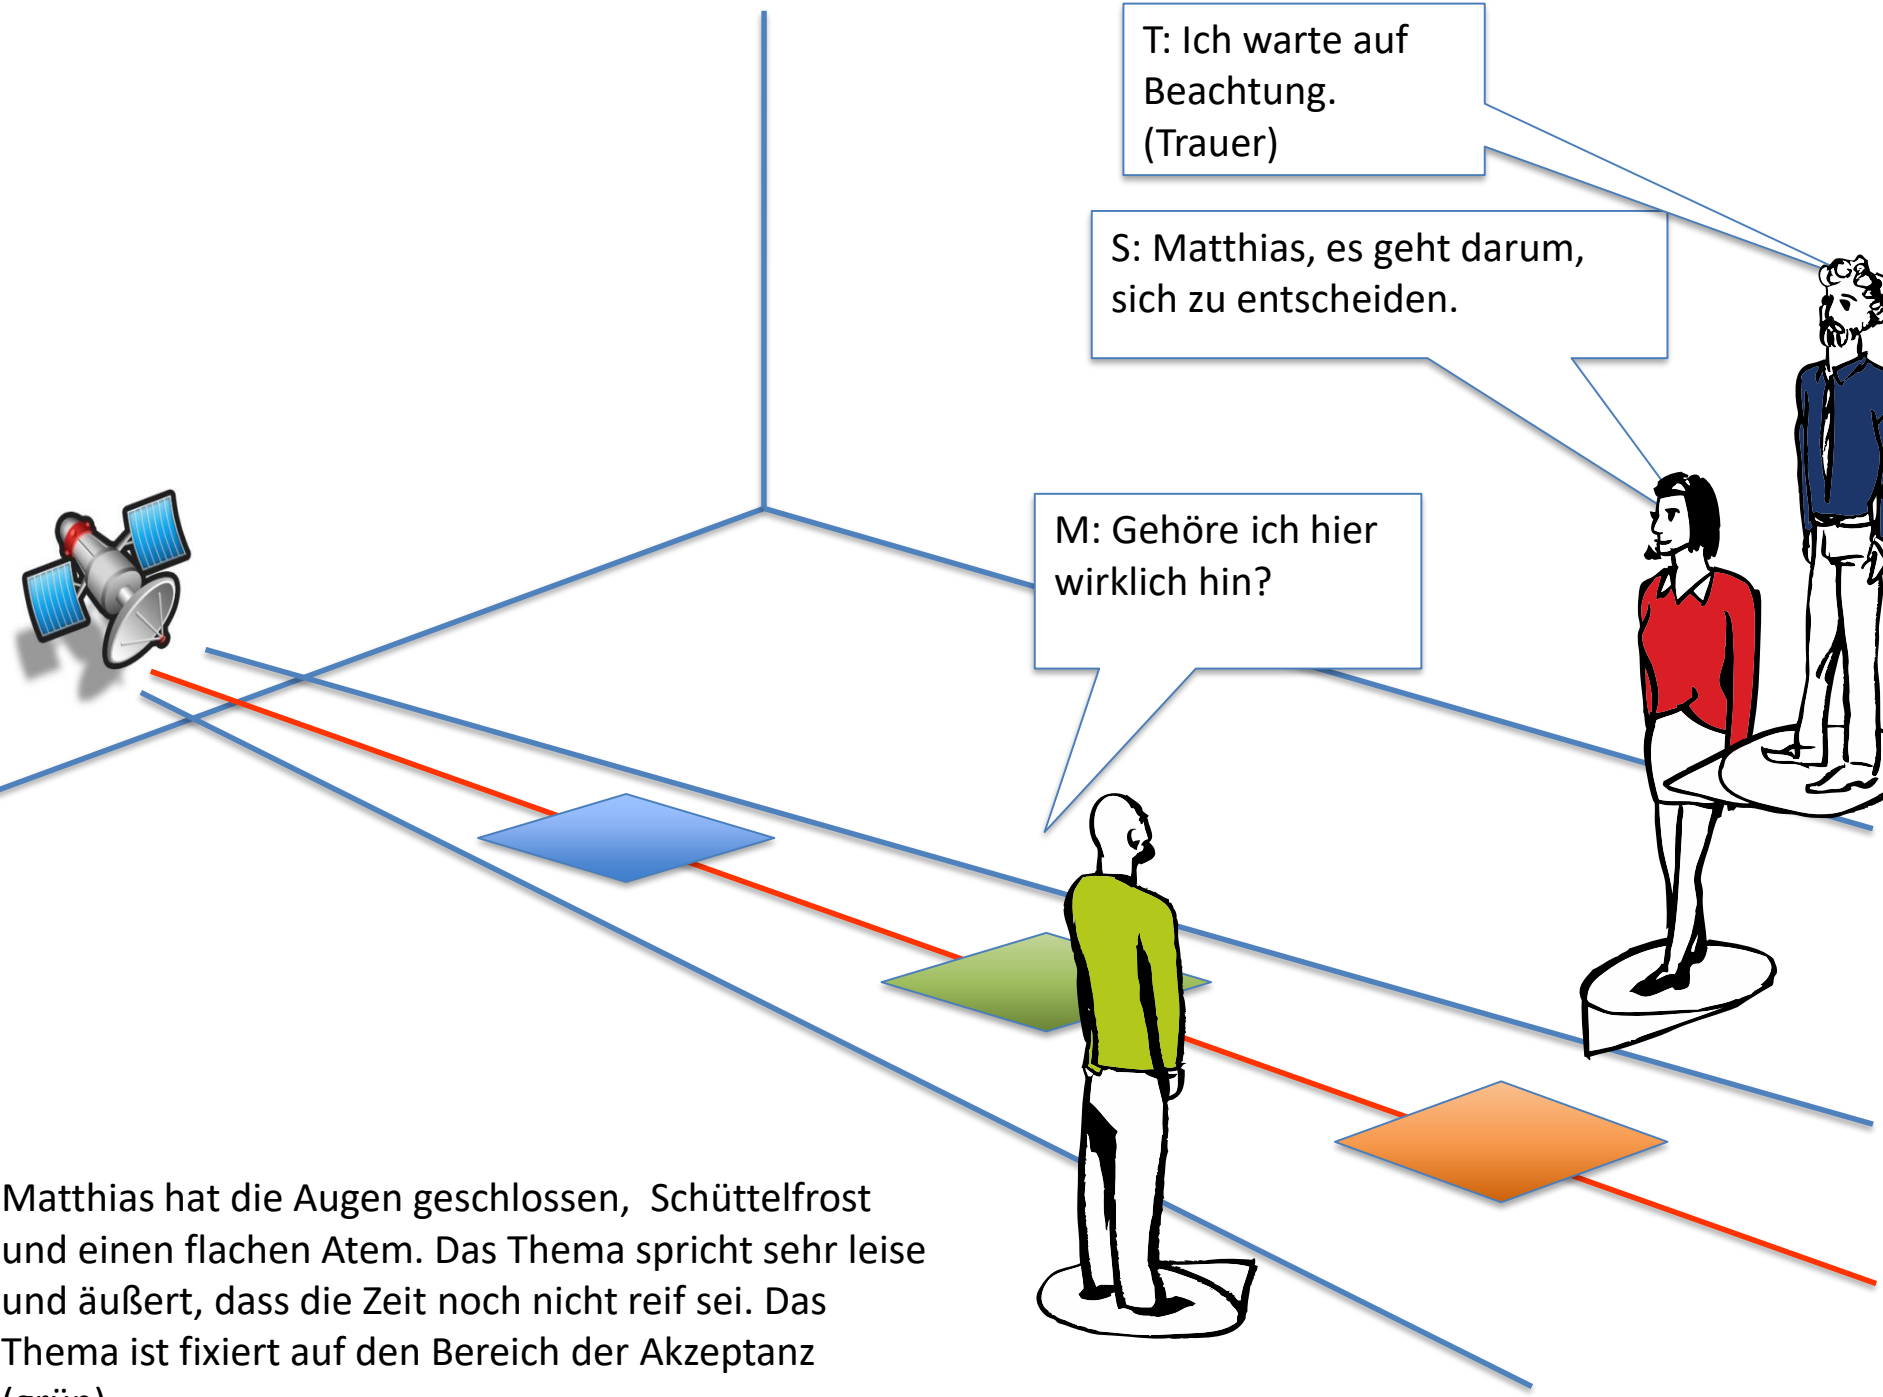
T: Ich warte auf Beachtung. (Trauer)

S: Matthias, es geht darum, sich zu entscheiden.

M: Gehöre ich hier wirklich hin?

Matthias hat die Augen geschlossen, Schüttelfrost und einen flachen Atem. Das Thema spricht sehr leise und äußert, dass die Zeit noch nicht reif sei. Das Thema ist fixiert auf den Bereich der Akzeptanz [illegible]